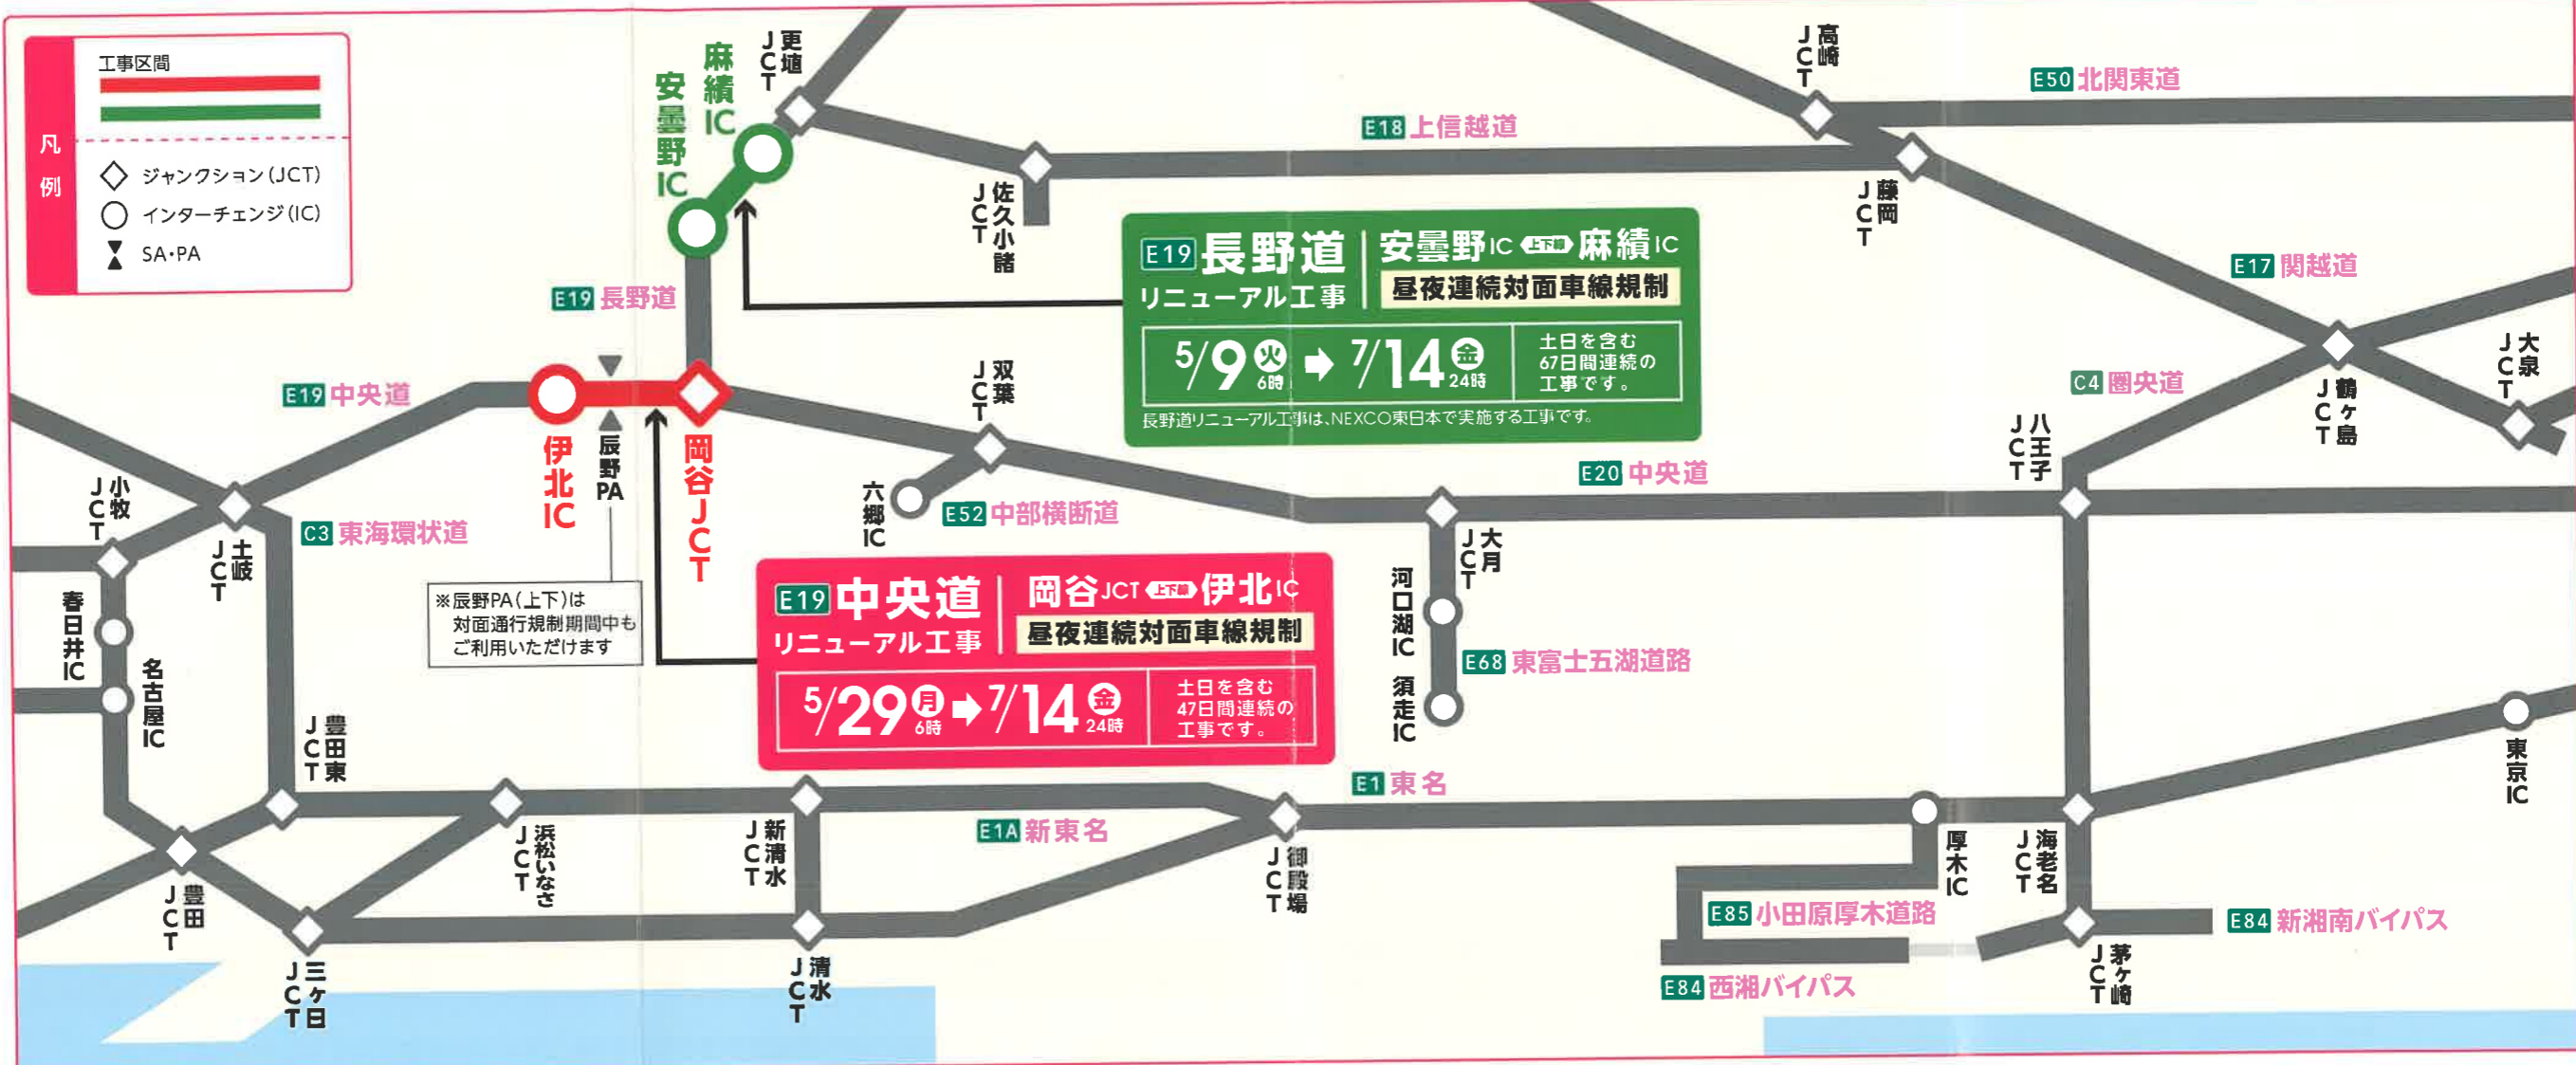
凡例
工事区間
ジャンクション(JCT)
インターチェンジ(IC)
SA・PA

安曇野IC
麻績IC
更埴JCT
佐久小諸JCT
E18 上信越道
高崎JCT
E50 北関東道
藤岡JCT
E17 関越道

E19 長野道 リニューアル工事
安曇野IC 上下線 麻績IC
昼夜連続対面車線規制
5/9(火)6時 ➡ 7/14(金)24時
土日を含む67日間連続の工事です。
長野道リニューアル工事は、NEXCO東日本で実施する工事です。

E19 長野道
E19 中央道
伊北IC
辰野PA
岡谷JCT
双葉JCT
六郷IC
E52 中部横断道
E20 中央道
大月JCT
C4 圏央道
八王子JCT
鶴ヶ島JCT
大泉JCT
小牧JCT
土岐JCT
C3 東海環状道
春日井IC
名古屋IC
※辰野PA(上下)は対面通行規制期間中もご利用いただけます

E19 中央道 リニューアル工事
岡谷JCT 上下線 伊北IC
昼夜連続対面車線規制
5/29(月)6時 ➡ 7/14(金)24時
土日を含む47日間連続の工事です。

河口湖IC
須走IC
E68 東富士五湖道路
東京IC
豊田東JCT
E1 東名
浜松いなさJCT
新清水JCT
E1A 新東名
御殿場JCT
厚木IC
海老名JCT
豊田JCT
三ヶ日JCT
清水JCT
E85 小田原厚木道路
E84 新湘南バイパス
E84 西湘バイパス
茅ヶ崎JCT